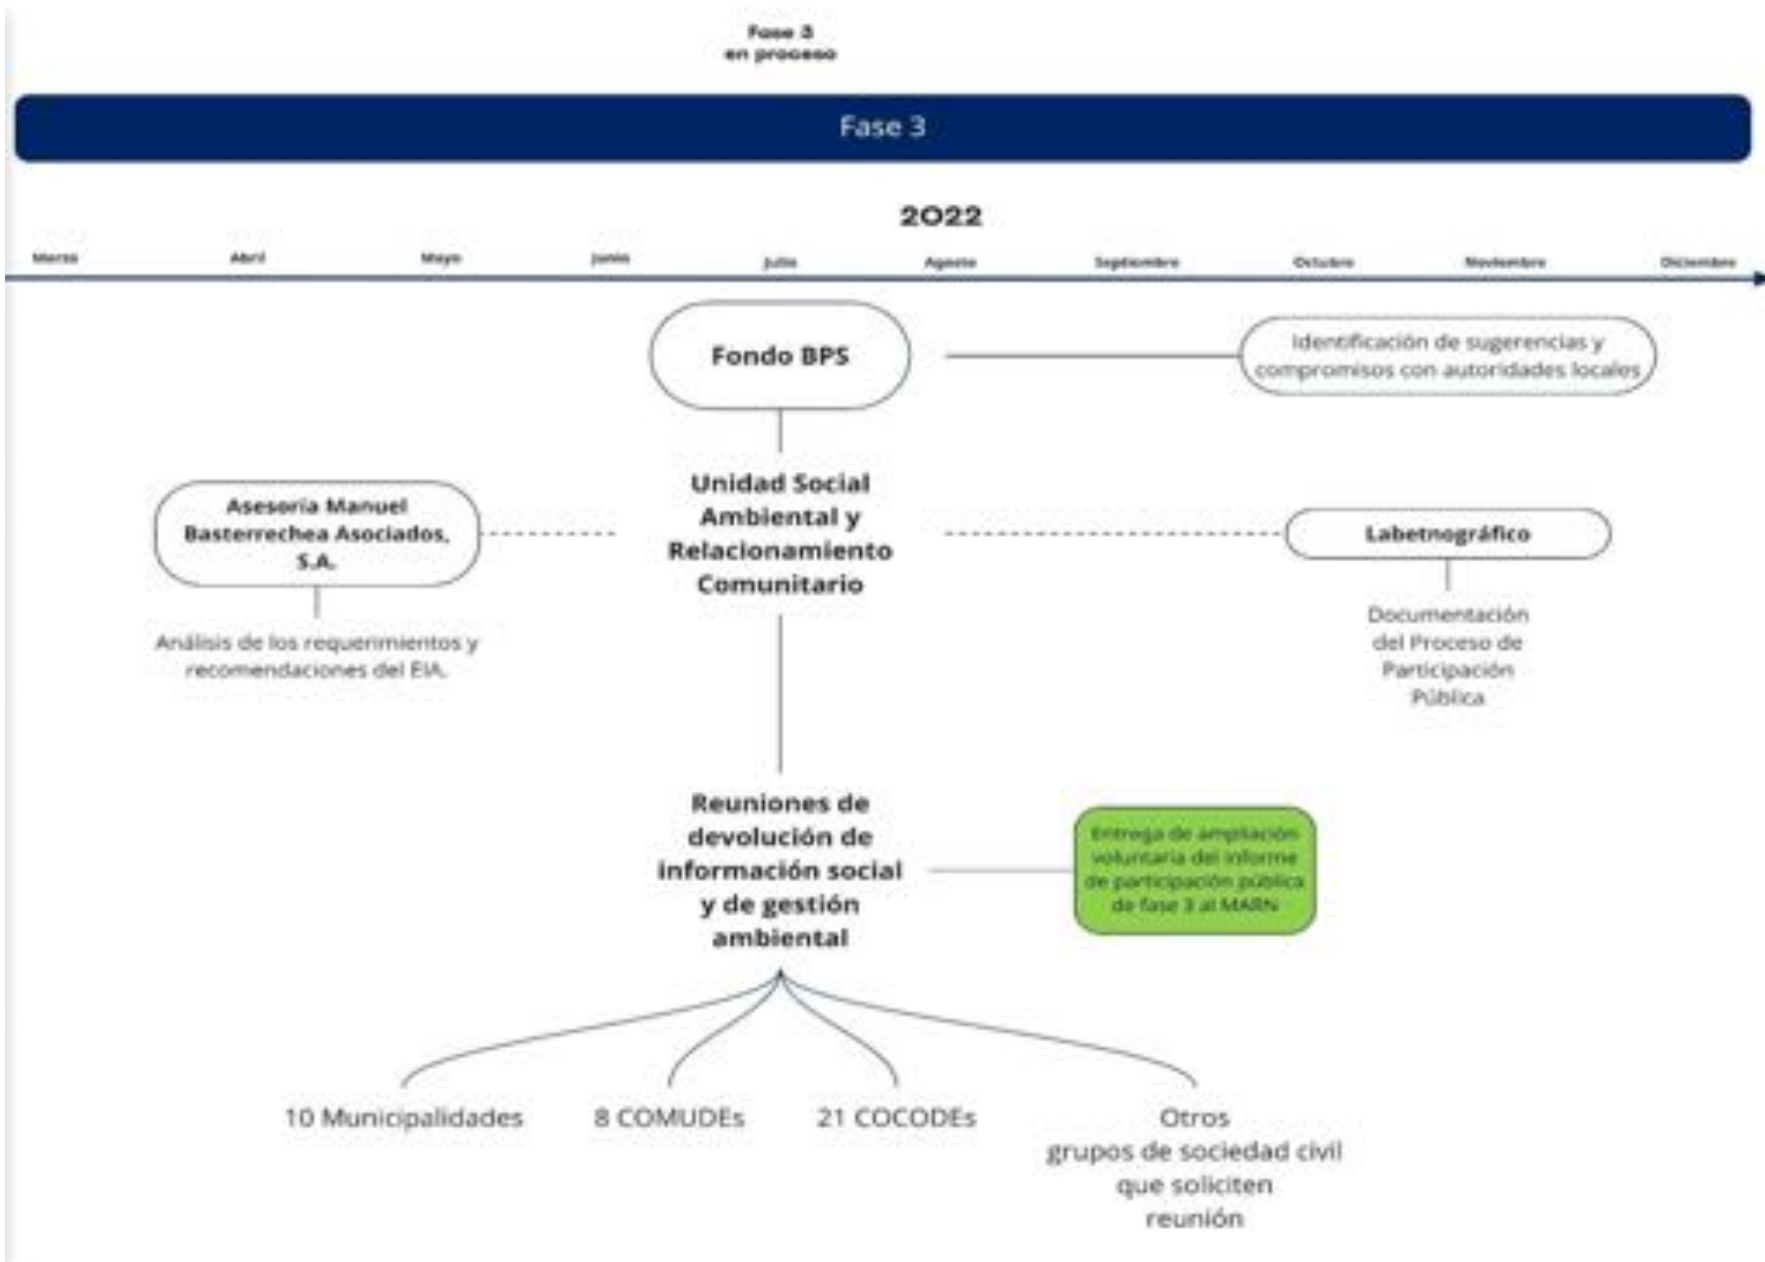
Fase 3
en proceso

Fase 3

2022

Marzo Abril Mayo Junio Julio Agosto Septiembre Octubre Noviembre Diciembre

Fondo BPS

Identificación de sugerencias y compromisos con autoridades locales

Asesoría Manuel Basterrechea Asociados, S.A.

Análisis de los requerimientos y recomendaciones del EIA.

Unidad Social Ambiental y Relacionamiento Comunitario

Labetnográfico

Documentación del Proceso de Participación Pública

Reuniones de devolución de información social y de gestión ambiental

Entrega de ampliación voluntaria del informe de participación pública de fase 3 al MARN

10 Municipalidades

8 COMUDEs

21 COCODEs

Otros grupos de sociedad civil que soliciten reunión